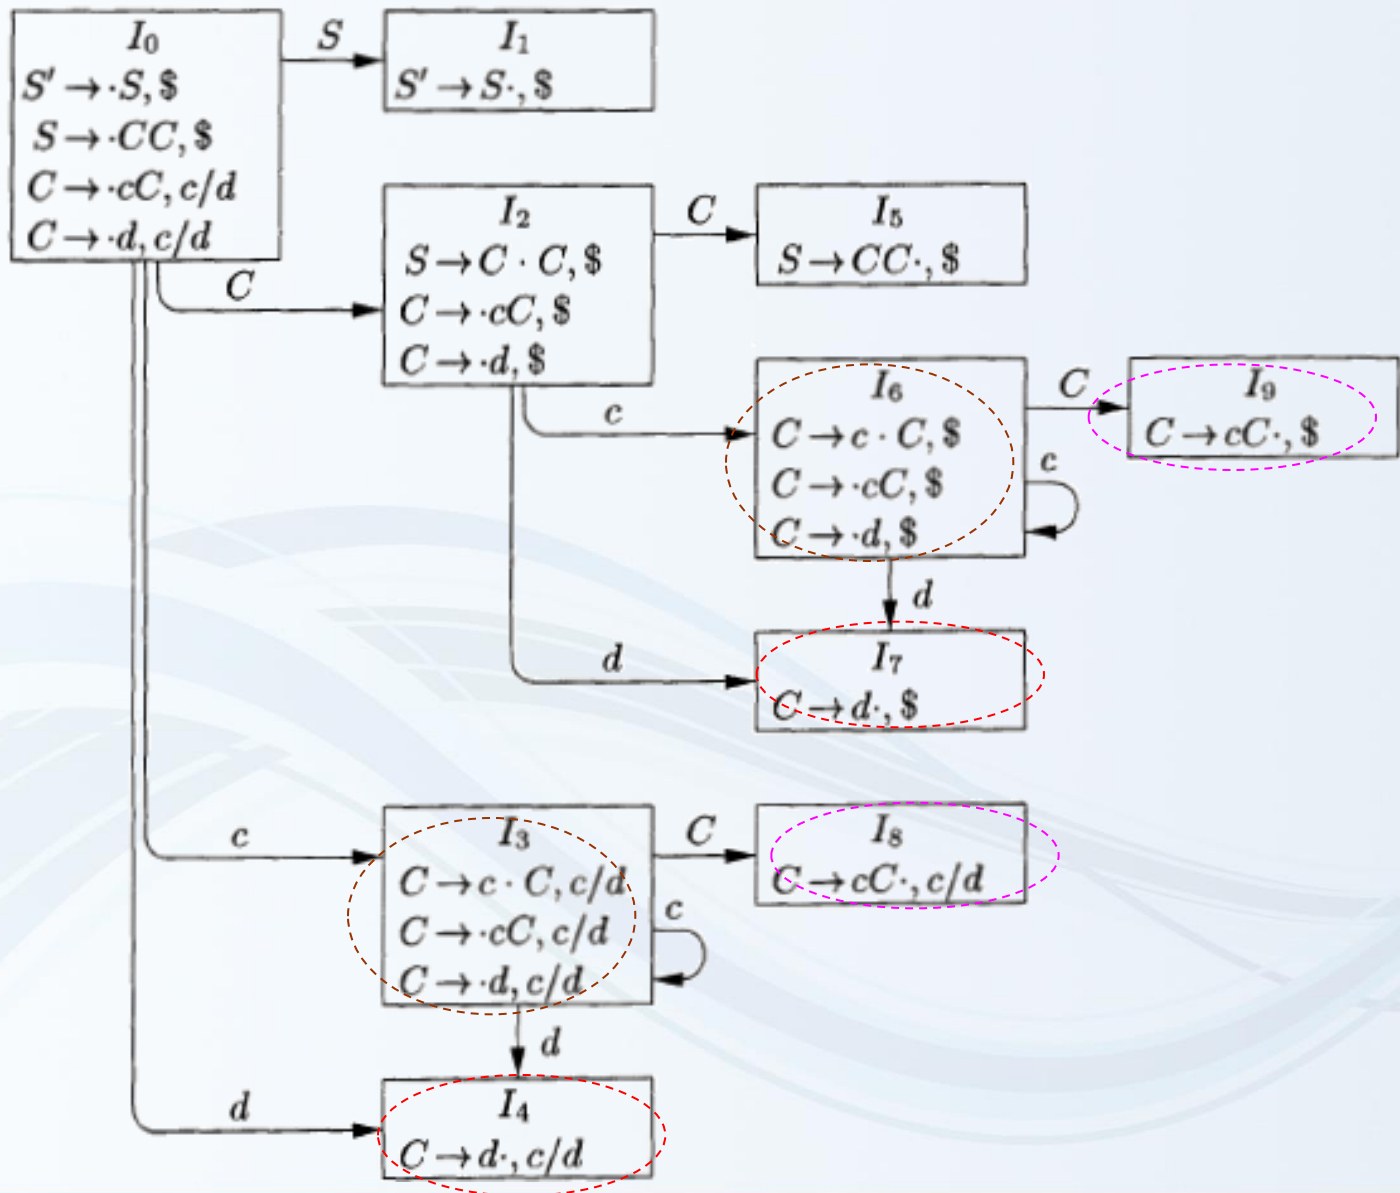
$I_0$
$S' \to \cdot S, \$$
$S \to \cdot CC, \$$
$C \to \cdot cC, c/d$
$C \to \cdot d, c/d$

$S$

$I_1$
$S' \to S\cdot, \$$

$C$

$I_2$
$S \to C \cdot C, \$$
$C \to \cdot cC, \$$
$C \to \cdot d, \$$

$C$

$I_5$
$S \to CC\cdot, \$$

$c$

$I_6$
$C \to c \cdot C, \$$
$C \to \cdot cC, \$$
$C \to \cdot d, \$$

$C$

$I_9$
$C \to cC\cdot, \$$

$c$

$d$

$d$

$I_7$
$C \to d\cdot, \$$

$c$

$I_3$
$C \to c \cdot C, c/d$
$C \to \cdot cC, c/d$
$C \to \cdot d, c/d$

$C$

$I_8$
$C \to cC\cdot, c/d$

$c$

$d$

$d$

$I_4$
$C \to d\cdot, c/d$